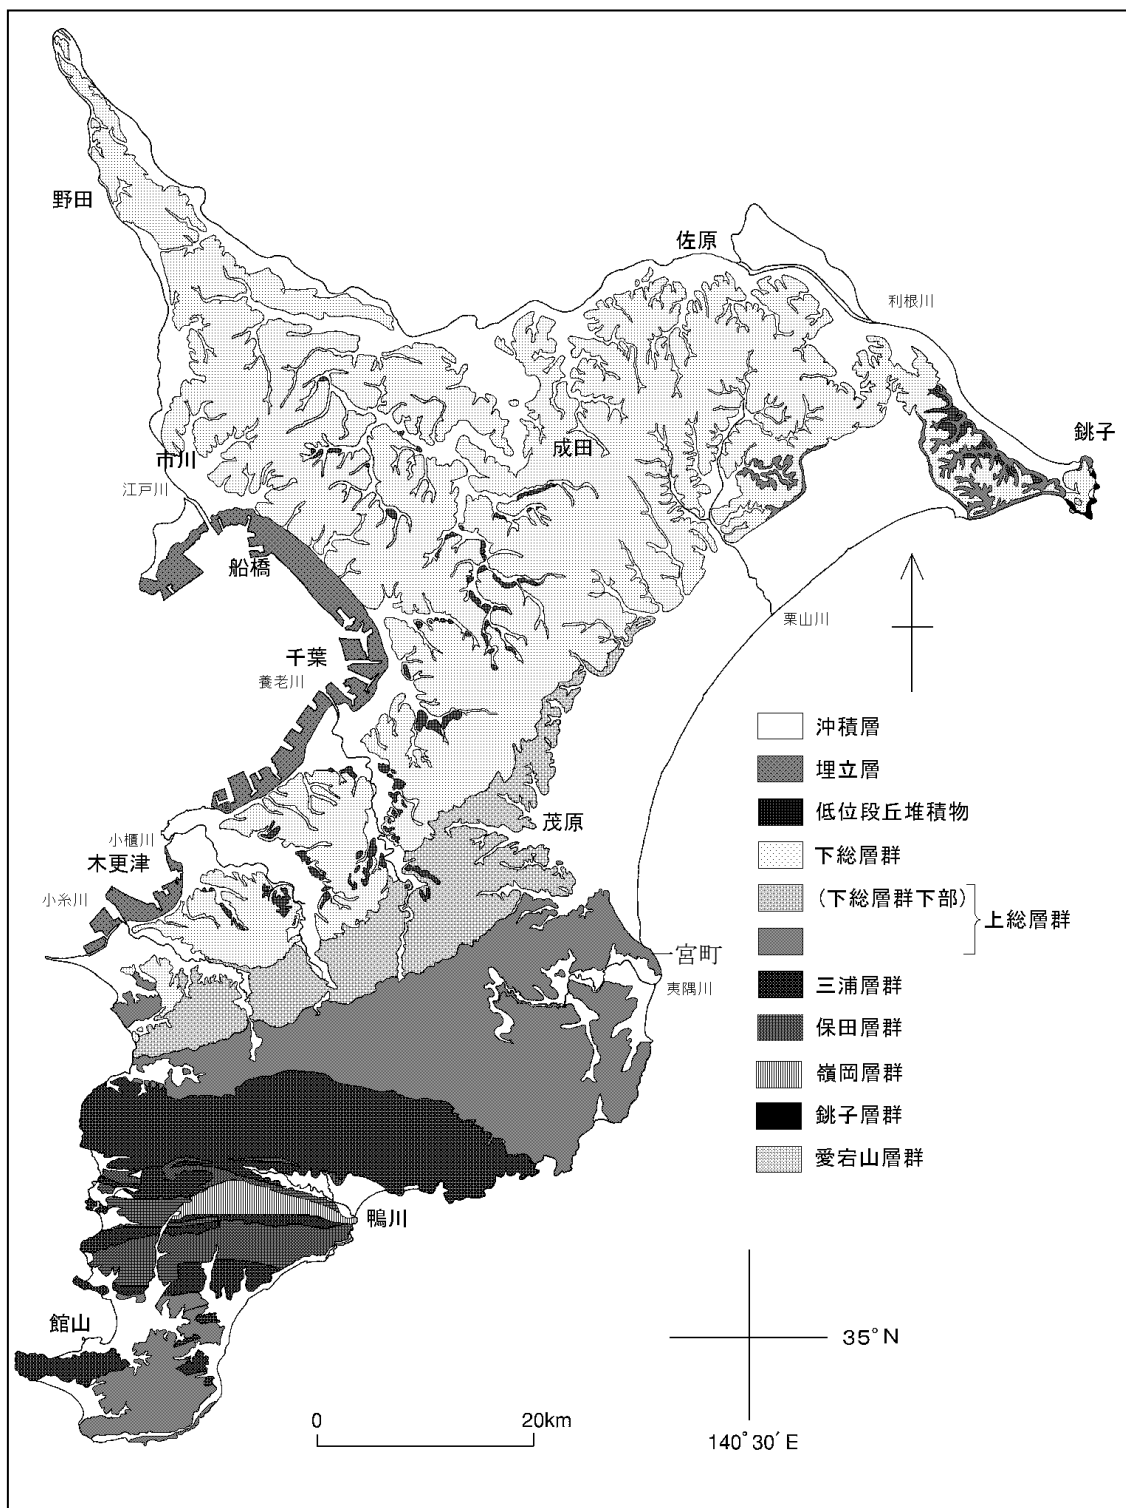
野田

佐原

利根川

銚子

成田

市川

江戸川

船橋

栗山川

千葉

養老川

沖積層

埋立層

低位段丘堆積物

下総層群

（下総層群下部）

上総層群

三浦層群

保田層群

嶺岡層群

銚子層群

愛宕山層群

茂原

小櫃川

木更津

小糸川

一宮町

夷隅川

鴨川

館山

35°N

0

20km

140°30′E